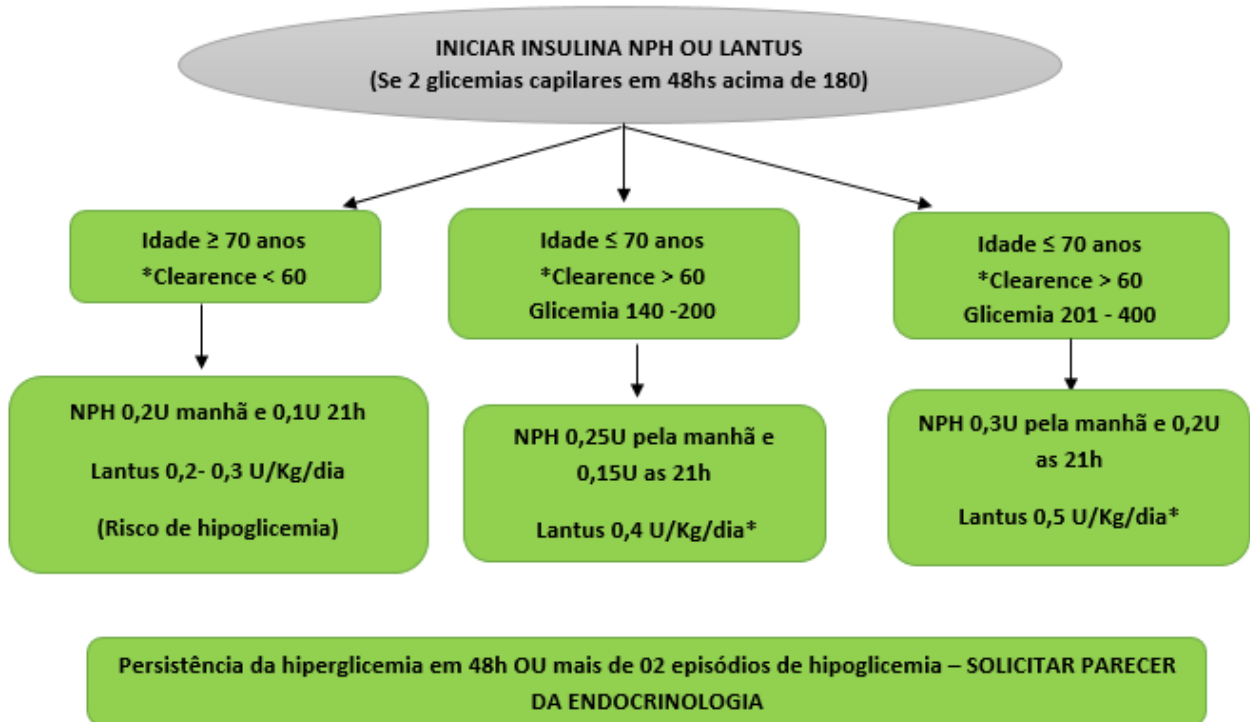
INICIAR INSULINA NPH OU LANTUS
(Se 2 glicemias capilares em 48hs acima de 180)

Idade ≥ 70 anos
*Clearence < 60

Idade ≤ 70 anos
*Clearence > 60
Glicemia 140 -200

Idade ≤ 70 anos
*Clearence > 60
Glicemia 201 - 400

NPH 0,2U manhã e 0,1U 21h

Lantus 0,2- 0,3 U/Kg/dia

(Risco de hipoglicemia)

NPH 0,25U pela manhã e 0,15U as 21h

Lantus 0,4 U/Kg/dia*

NPH 0,3U pela manhã e 0,2U as 21h

Lantus 0,5 U/Kg/dia*

Persistência da hiperglicemia em 48h OU mais de 02 episódios de hipoglicemia – SOLICITAR PARECER DA ENDOCRINOLOGIA